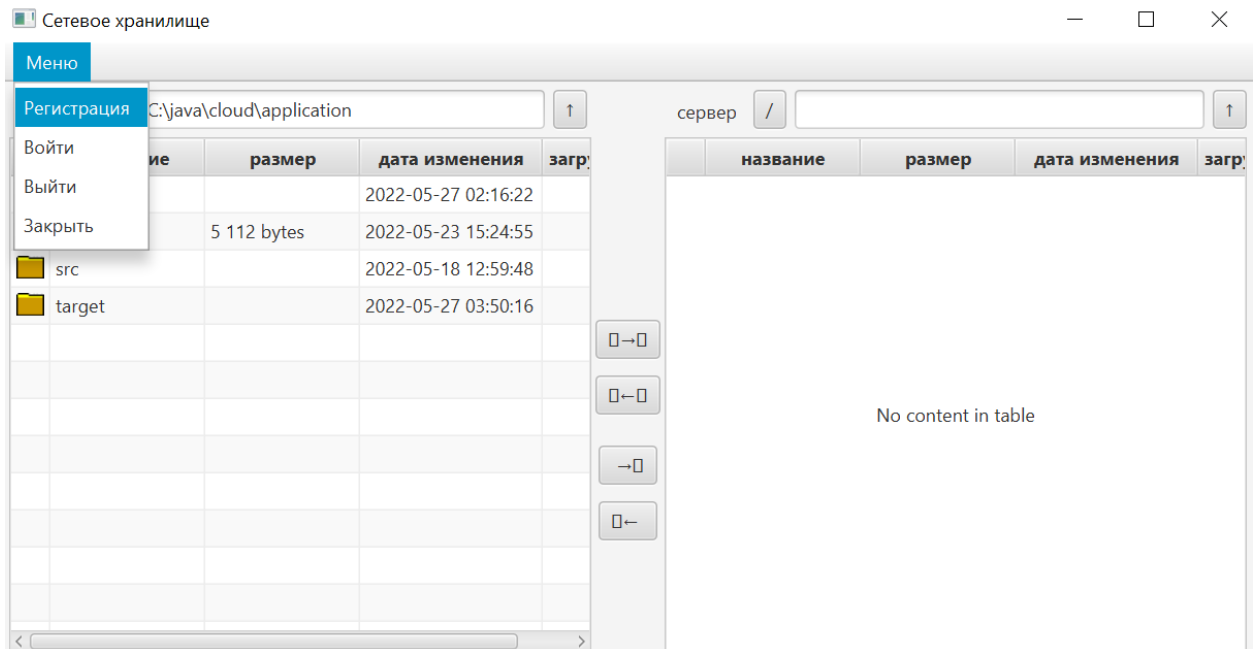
Сетевое хранилище

Меню

Регистрация
Войти
Выйти
Закрыть

C:\java\cloud\application ↑

сервер / ↑

| | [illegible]ие | размер | дата изменения | загр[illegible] |
|---|---|---|---|---|
| | | | 2022-05-27 02:16:22 | |
| | | 5 112 bytes | 2022-05-23 15:24:55 | |
| | src | | 2022-05-18 12:59:48 | |
| | target | | 2022-05-27 03:50:16 | |

□→□
□←□
→□
□←

| | название | размер | дата изменения | загр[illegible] |
|---|---|---|---|---|

No content in table